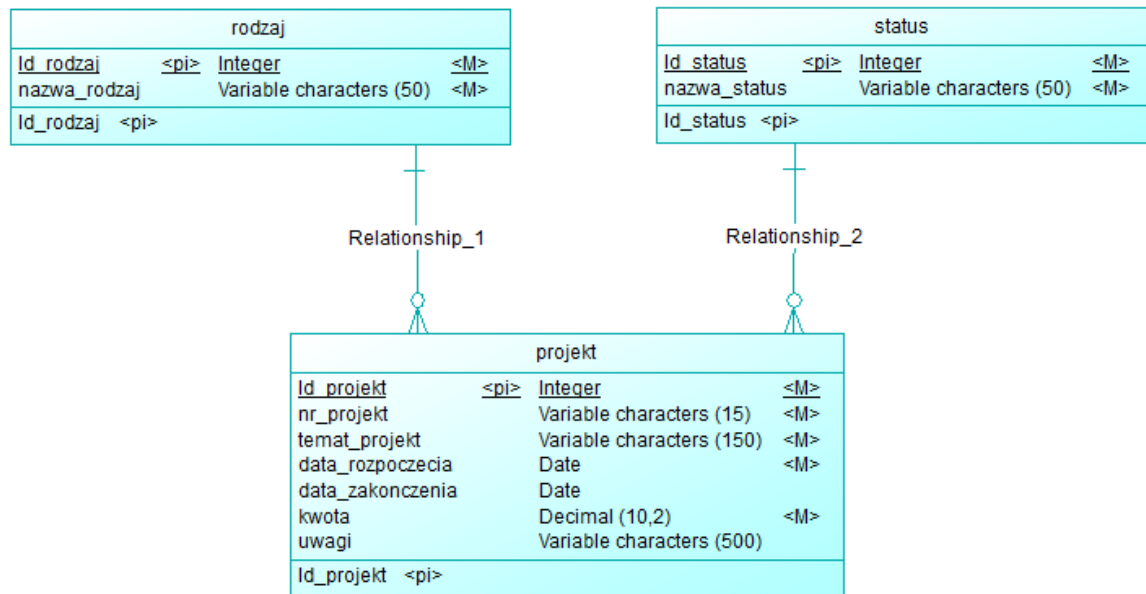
rodzaj

| Id_rodzaj | <pi> | Integer | <M> |
|---|---|---|---|
| nazwa_rodzaj | | Variable characters (50) | <M> |

Id_rodzaj <pi>

status

| Id_status | <pi> | Integer | <M> |
|---|---|---|---|
| nazwa_status | | Variable characters (50) | <M> |

Id_status <pi>

Relationship_1

Relationship_2

projekt

| Id_projekt | <pi> | Integer | <M> |
|---|---|---|---|
| nr_projekt | | Variable characters (15) | <M> |
| temat_projekt | | Variable characters (150) | <M> |
| data_rozpoczecia | | Date | <M> |
| data_zakonczenia | | Date | |
| kwota | | Decimal (10,2) | <M> |
| uwagi | | Variable characters (500) | |

Id_projekt <pi>